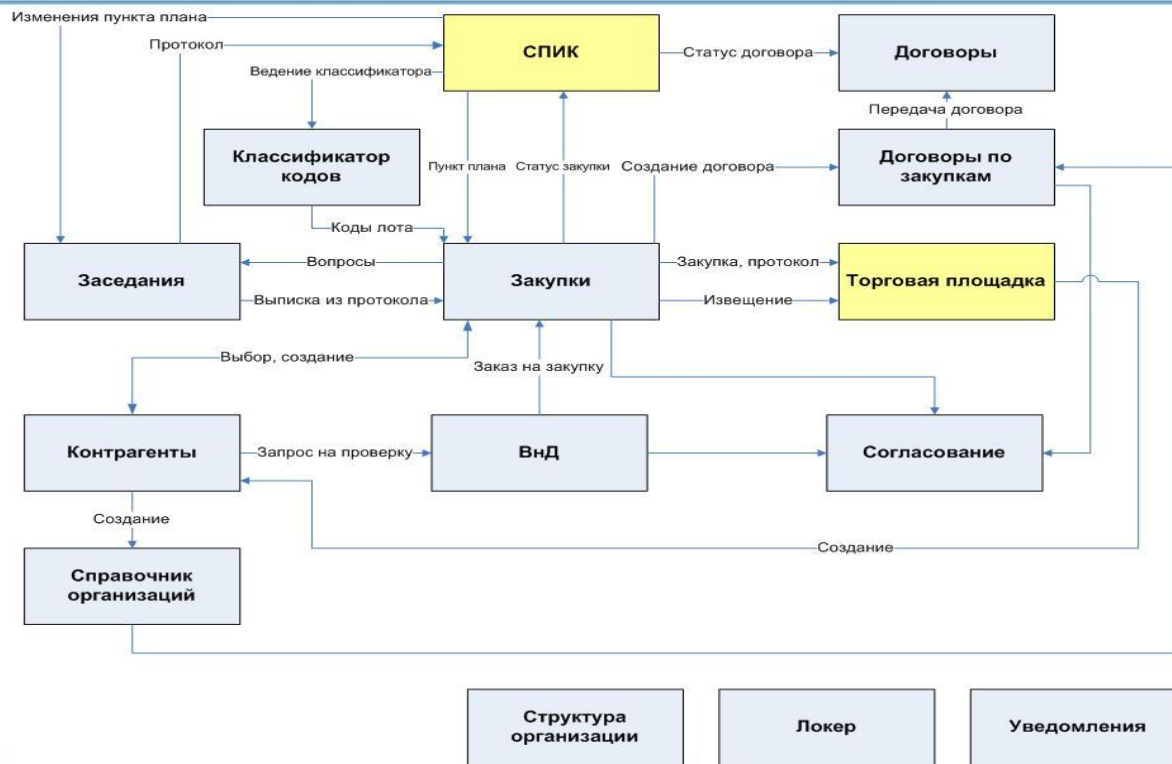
Изменения пункта плана

Протокол

Ведение классификатора

СПИК

Статус договора

Договоры

Передача договора

Классификатор кодов

Пункт плана

Статус закупки

Создание договора

Договоры по закупкам

Коды лота

Заседания

Вопросы

Выписка из протокола

Закупки

Закупка, протокол

Извещение

Торговая площадка

Выбор, создание

Заказ на закупку

Контрагенты

Запрос на проверку

ВнД

Согласование

Создание

Создание

Справочник организаций

Структура организации

Локер

Уведомления